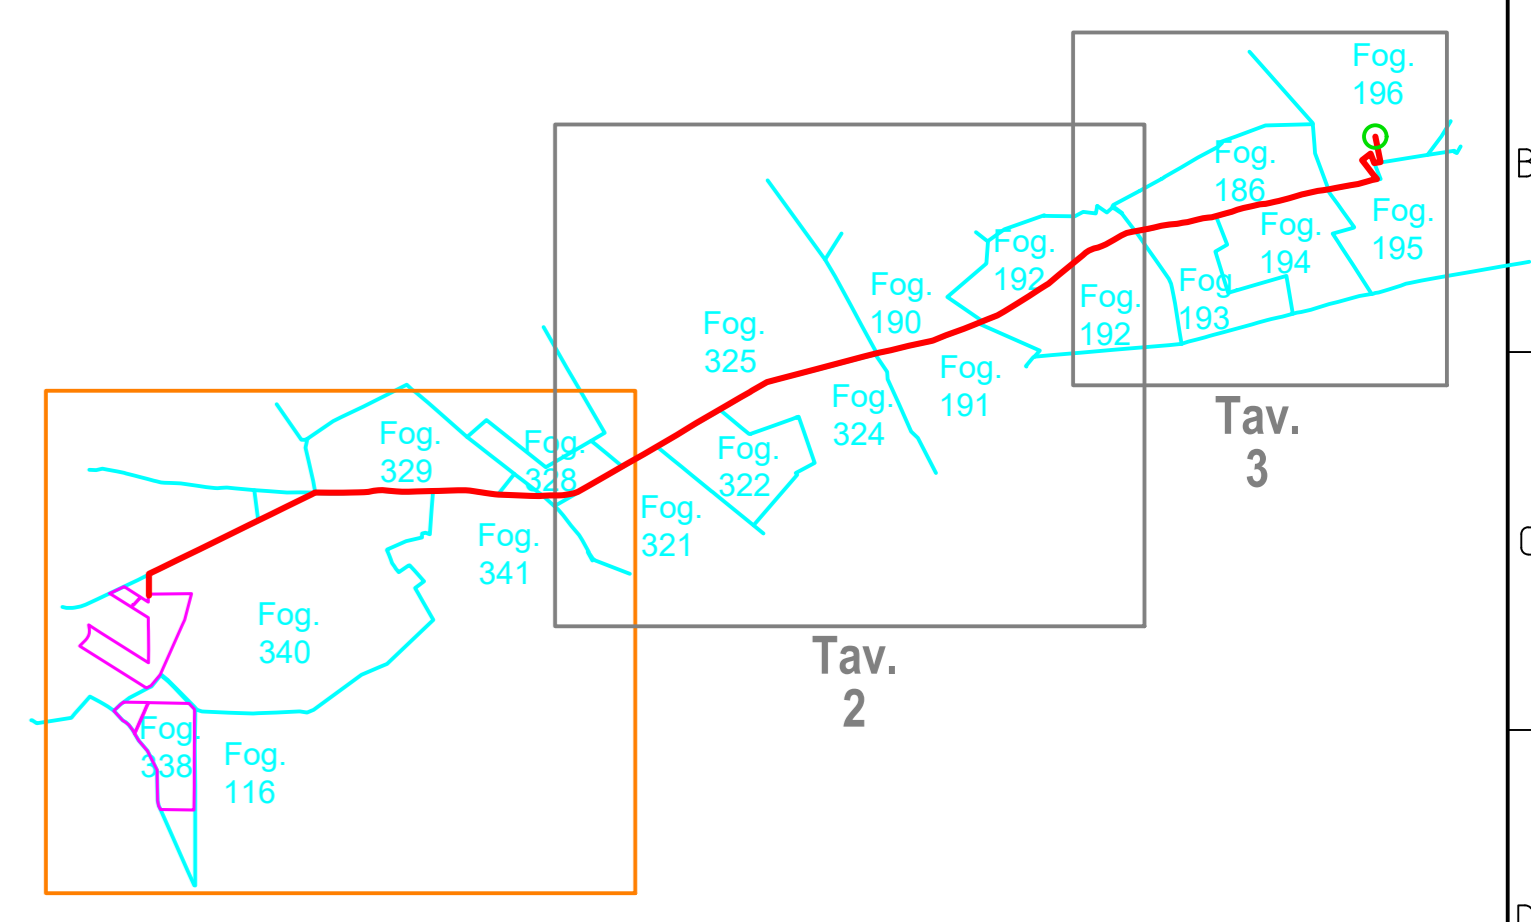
Fog. 196

Fog. 186

Fog. 195

Fog. 194

Fog. 192

Fog 193

Fog. 192

Fog. 190

Fog. 325

Fog. 191

Fog. 324

Tav. 3

Fog. 329

Fog. 328

Fog. 322

Fog. 321

Fog. 341

Fog. 340

Tav. 2

Fog. 338

Fog. 116